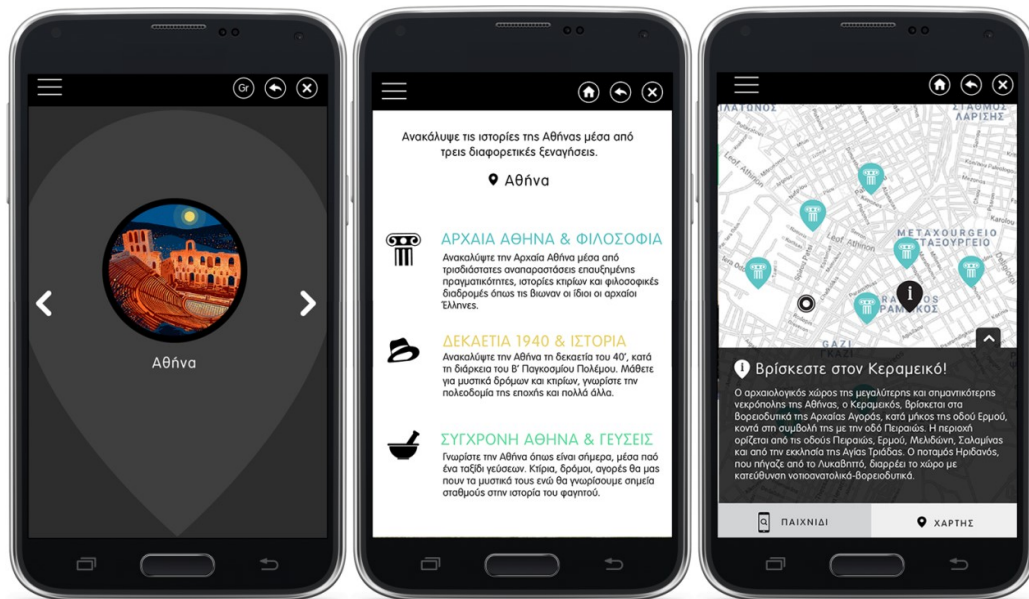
Gr

Αθήνα

Ανακάλυψε τις ιστορίες της Αθήνας μέσα από τρεις διαφορετικές ξεναγήσεις.

Αθήνα

ΑΡΧΑΙΑ ΑΘΗΝΑ & ΦΙΛΟΣΟΦΙΑ
Ανακαλύψτε την Αρχαία Αθήνα μέσα από τρισδιάστατες αναπαραστάσεις επαυξημένης πραγματικότητας, ιστορίες κτιρίων και φιλοσοφικές διαδρομές όπως τις βίωναν οι ίδιοι οι αρχαίοι Έλληνες.

ΔΕΚΑΕΤΙΑ 1940 & ΙΣΤΟΡΙΑ
Ανακαλύψτε την Αθήνα τη δεκαετία του 40', κατά τη διάρκεια του Β' Παγκοσμίου Πολέμου. Μάθετε για μυστικά δρόμων και κτιρίων, γνωρίστε την πολεοδομία της εποχής και πολλά άλλα.

ΣΥΓΧΡΟΝΗ ΑΘΗΝΑ & ΓΕΥΣΕΙΣ
Γνωρίστε την Αθήνα όπως είναι σήμερα, μέσα πaό ένα ταξίδι γεύσεων. Κτίρια, δρόμοι, αγορές θα μας πουν τα μυστικά τους ενώ θα γνωρίσουμε σημεία σταθμούς στην ιστορία του φαγητού.

ΠΛΑΤΩΝΟΣ
ΣΤΑΘΜΟΣ ΛΑΡΙΣΗΣ
ΜΕΤΑΞΟΥΡΓΕΙΟ
ΚΕΡΑΜΕΙΚΟΣ
GAZI

Βρίσκεστε στον Κεραμεικό!
Ο αρχαιολογικός χώρος της μεγαλύτερης και σημαντικότερης νεκρόπολης της Αθήνας, ο Κεραμεικός, βρίσκεται στα Βορειοδυτικά της Αρχαίας Αγοράς, κατά μήκος της οδού Ερμού, κοντά στη συμβολή της με την οδό Πειραιώς. Η περιοχή ορίζεται από τις οδούς Πειραιώς, Ερμού, Μελιδώνη, Σαλαμίνας και από την εκκλησία της Αγίας Τριάδας. Ο ποταμός Ηριδανός, που πηγάζει από το Λυκαβηττό, διαρρέει το χώρο με κατεύθυνση νοτιοανατολικά-βορειοδυτικά.

ΠΑΙΧΝΙΔΙ
ΧΑΡΤΗΣ